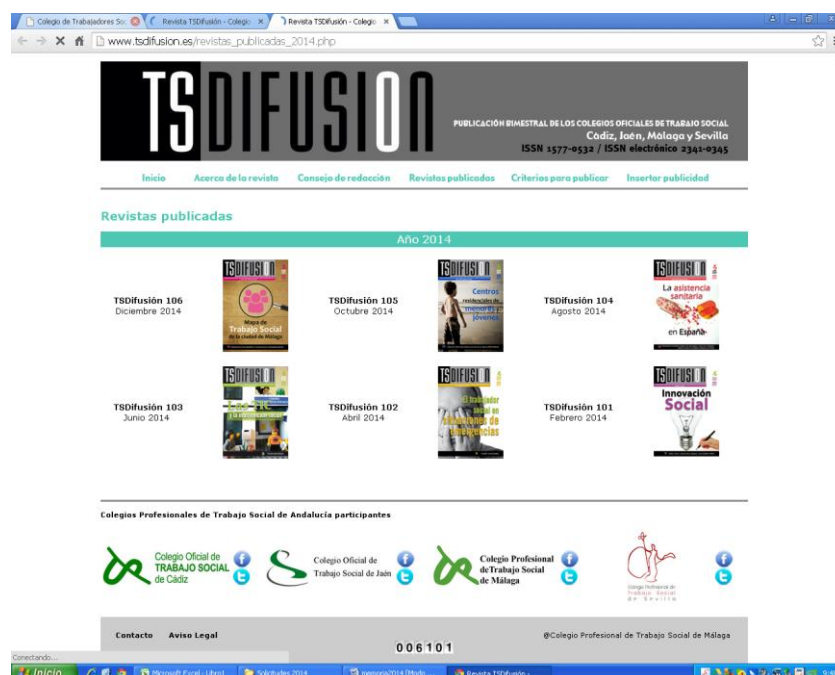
Colegio de Trabajadores So | Revista TSDifusión - Colegio | Revista TSDifusión - Colegio

www.tsdifusion.es/revistas_publicadas_2014.php

TSDIFUSION

PUBLICACIÓN BIMESTRAL DE LOS COLEGIOS OFICIALES DE TRABAJO SOCIAL
Cádiz, Jaén, Málaga y Sevilla
ISSN 1577-0532 / ISSN electrónico 2341-0345

Inicio | Acerca de la revista | Consejo de redacción | Revistas publicadas | Criterios para publicar | Insertar publicidad

Revistas publicadas

Año 2014

TSDifusión 106
Diciembre 2014

TSDIFUSION
Trabajo Social

TSDifusión 105
Octubre 2014

TSDIFUSION
Centros residenciales de menores y jóvenes

TSDifusión 104
Agosto 2014

TSDIFUSION
La asistencia sanitaria en España

TSDifusión 103
Junio 2014

TSDIFUSION

TSDifusión 102
Abril 2014

TSDIFUSION
El trabajador social en situaciones de emergencias

TSDifusión 101
Febrero 2014

TSDIFUSION
Innovación Social

Colegios Profesionales de Trabajo Social de Andalucía participantes

Colegio Oficial de TRABAJO SOCIAL de Cádiz

Colegio Oficial de Trabajo Social de Jaén

Colegio Profesional de Trabajo Social de Málaga

Colegio Profesional de Trabajo Social de Sevilla

Contacto   Aviso Legal

006101

@Colegio Profesional de Trabajo Social de Málaga

Conectando...

Inicio | Microsoft Excel - Libro1 | Solicitudes 2014 | memoria2014 [Modo... | Revista TSDifusión -